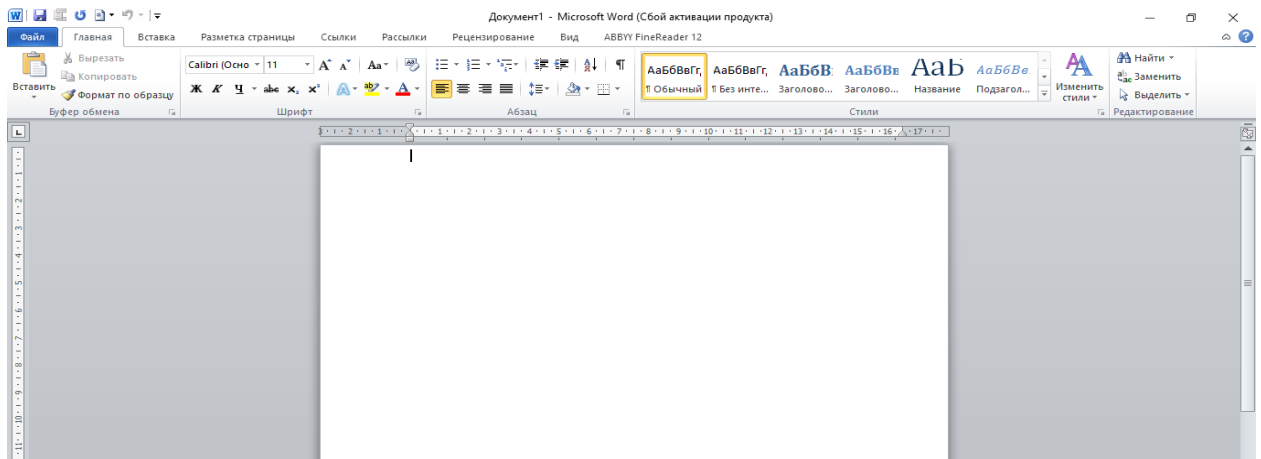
Документ1 - Microsoft Word (Сбой активации продукта)

Файл
Главная
Вставка
Разметка страницы
Ссылки
Рассылки
Рецензирование
Вид
ABBYY FineReader 12

Вырезать
Копировать
Вставить
Формат по образцу
Буфер обмена

Calibri (Осно
11
Aa
Ж К Ч abe $x_2$ $x^2$
A
Шрифт

Абзац

АаБбВвГг,
¶ Обычный
АаБбВвГг,
¶ Без инте...
АаБбВ
Заголово...
АаБбВв
Заголово...
АаБ
Название
АаБбВв.
Подзагол...
Изменить стили
Стили

Найти
Заменить
Выделить
Редактирование

1 2 1 1 2 3 4 5 6 7 8 9 10 11 12 13 14 15 16 17